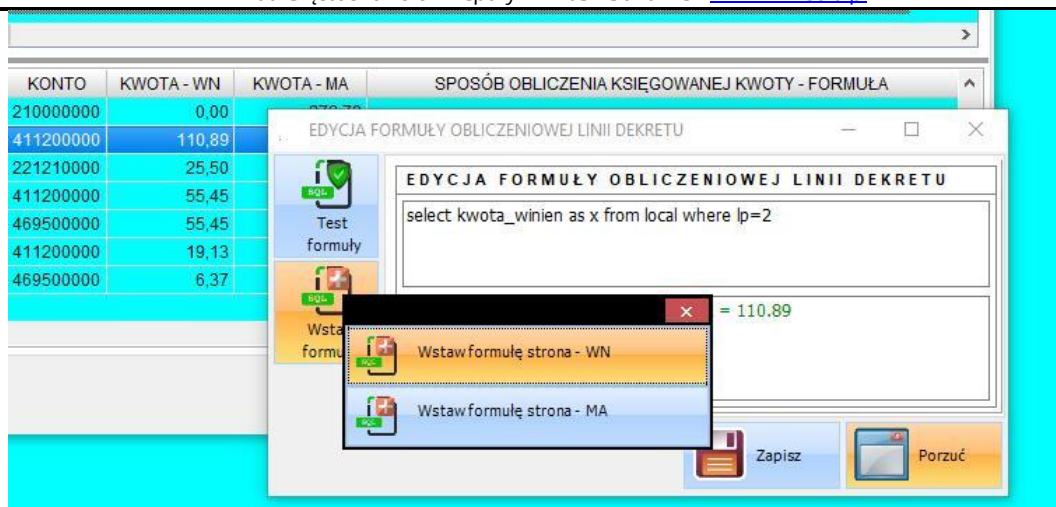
| KONTO | KWOTA - WN | KWOTA - MA | SPOSÓB OBLICZENIA KSIĘGOWANEJ KWOTY - FORMUŁA |
|---|---|---|---|
| 210000000 | 0,00 | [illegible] | |
| 411200000 | 110,89 | | |
| 221210000 | 25,50 | | |
| 411200000 | 55,45 | | |
| 469500000 | 55,45 | | |
| 411200000 | 19,13 | | |
| 469500000 | 6,37 | | |

EDYCJA FORMUŁY OBLICZENIOWEJ LINII DEKRETU

SQL
Test formuły

SQL
Wsta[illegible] formu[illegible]

EDYCJA FORMUŁY OBLICZENIOWEJ LINII DEKRETU

select kwota_winien as x from local where lp=2

= 110.89

SQL Wstaw formułę strona - WN

SQL Wstaw formułę strona - MA

Zapisz

Porzuć